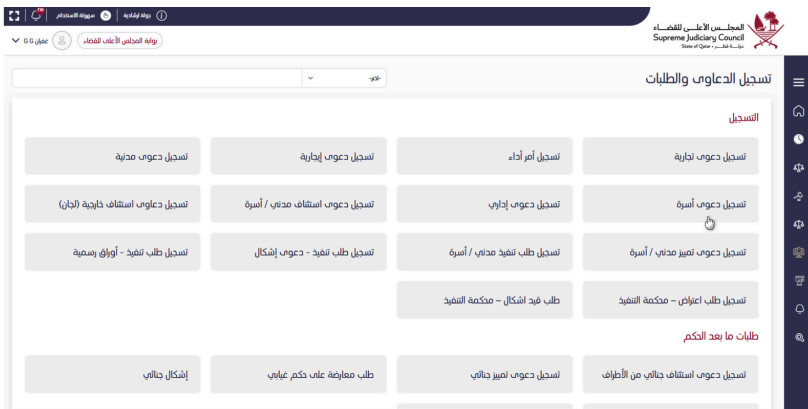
المجلـــس الأعلـــى للقضـــاء
Supreme Judiciary Council
State of Qatar - دولـــة قطـــر

جولة إرشادية
سهولة الاستخدام
بوابة المجلس الأعلى للقضاء
عمران G G

تسجيل الدعاوى والطلبات

التسجيل

| تسجيل دعوى تجارية | تسجيل أمر أداء | تسجيل دعوى إيجارية | تسجيل دعوى مدنية |
|---|---|---|---|
| تسجيل دعوى أسرة | تسجيل دعوى إداري | تسجيل دعوى استئناف مدني / أسرة | تسجيل دعاوى استئناف خارجية (لجان) |
| تسجيل دعوى تمييز مدني / أسرة | تسجيل طلب تنفيذ مدني / أسرة | تسجيل طلب تنفيذ - دعوى إشكال | تسجيل طلب تنفيذ - أوراق رسمية |
| تسجيل طلب اعتراض – محكمة التنفيذ | طلب قيد اشكال – محكمة التنفيذ | | |

طلبات ما بعد الحكم

| تسجيل دعوى استئناف جنائي من الأطراف | تسجيل دعوى تمييز جنائي | طلب معارضة على حكم غيابي | إشكال جنائي |
|---|---|---|---|